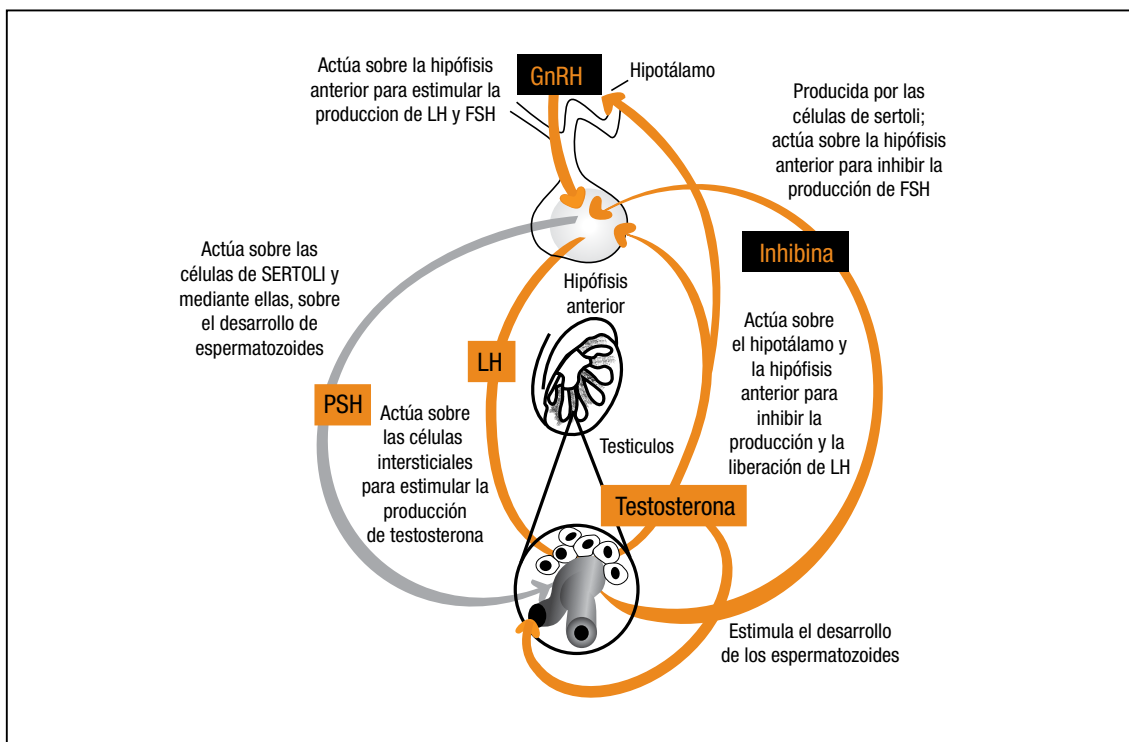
Actúa sobre la hipófisis anterior para estimular la produccion de LH y FSH

GnRH

Hipotálamo

Producida por las células de sertoli; actúa sobre la hipófisis anterior para inhibir la producción de FSH

Inhibina

Actúa sobre las células de SERTOLI y mediante ellas, sobre el desarrollo de espermatozoides

Hipófisis anterior

LH

Actúa sobre el hipotálamo y la hipófisis anterior para inhibir la producción y la liberación de LH

PSH

Actúa sobre las células intersticiales para estimular la producción de testosterona

Testiculos

Testosterona

Estimula el desarrollo de los espermatozoides